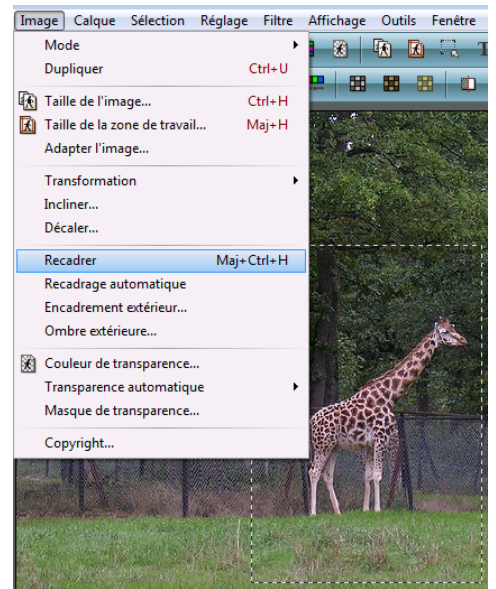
Image Calque Sélection Réglage Filtre Affichage Outils Fenêtre

Mode
Dupliquer Ctrl+U
Taille de l'image... Ctrl+H
Taille de la zone de travail... Maj+H
Adapter l'image...
Transformation
Incliner...
Décaler...
Recadrer Maj+Ctrl+H
Recadrage automatique
Encadrement extérieur...
Ombre extérieure...
Couleur de transparence...
Transparence automatique
Masque de transparence...
Copyright...